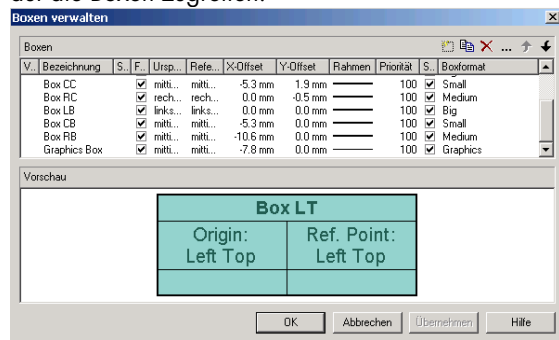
der die Boxen Zugreifen.

Boxen verwalten

Boxen

| V.. | Bezeichnung | S.. | F.. | Ursp... | Refe... | X-Offset | Y-Offset | Rahmen | Priorität | S.. | Boxformat |
|---|---|---|---|---|---|---|---|---|---|---|---|
| | Box CC | | ☑ | mitti... | mitti... | -5.3 mm | 1.9 mm | | 100 | ☑ | Small |
| | Box RC | | ☑ | rech... | rech... | 0.0 mm | -0.5 mm | | 100 | ☑ | Medium |
| | Box LB | | ☑ | links... | links... | 0.0 mm | 0.0 mm | | 100 | ☑ | Big |
| | Box CB | | ☑ | mitti... | mitti... | -5.3 mm | 0.0 mm | | 100 | ☑ | Small |
| | Box RB | | ☑ | mitti... | mitti... | -10.6 mm | 0.0 mm | | 100 | ☑ | Medium |
| | Graphics Box | | ☑ | mitti... | mitti... | -7.8 mm | 0.0 mm | | 100 | ☑ | Graphics |

Vorschau

| Box LT | |
|---|---|
| Origin: Left Top | Ref. Point: Left Top |
| | |

OK Abbrechen Übernehmen Hilfe